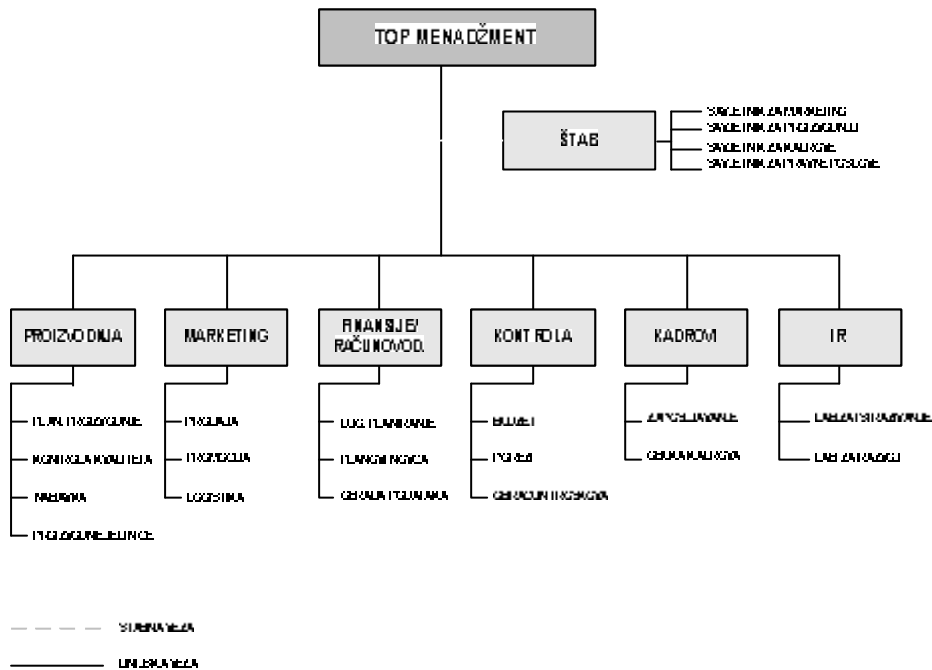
TOP MENADŽMENT

ŠTAB

SAVJETNIK ZA MARKETING
SAVJETNIK ZA PROIZVODNJU
SAVJETNIK ZA ANALIZE
SAVJETNIK ZA PRAVNE POSLOVE

PROIZVODNJA

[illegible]
KONTROLA KVALITETA
NABAVKA
PROIZVODNE JEDINICE

MARKETING

PRODAJA
PROMOCIJA
LOGISTIKA

FINANSIJE/ RAČUNOVOD.

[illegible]
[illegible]
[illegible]

KONTROLA

BUDŽET
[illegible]
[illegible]

KADROVI

ZAPOŠLJAVANJE
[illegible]

IR

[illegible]
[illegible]

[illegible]
LINIJSKA VEZA